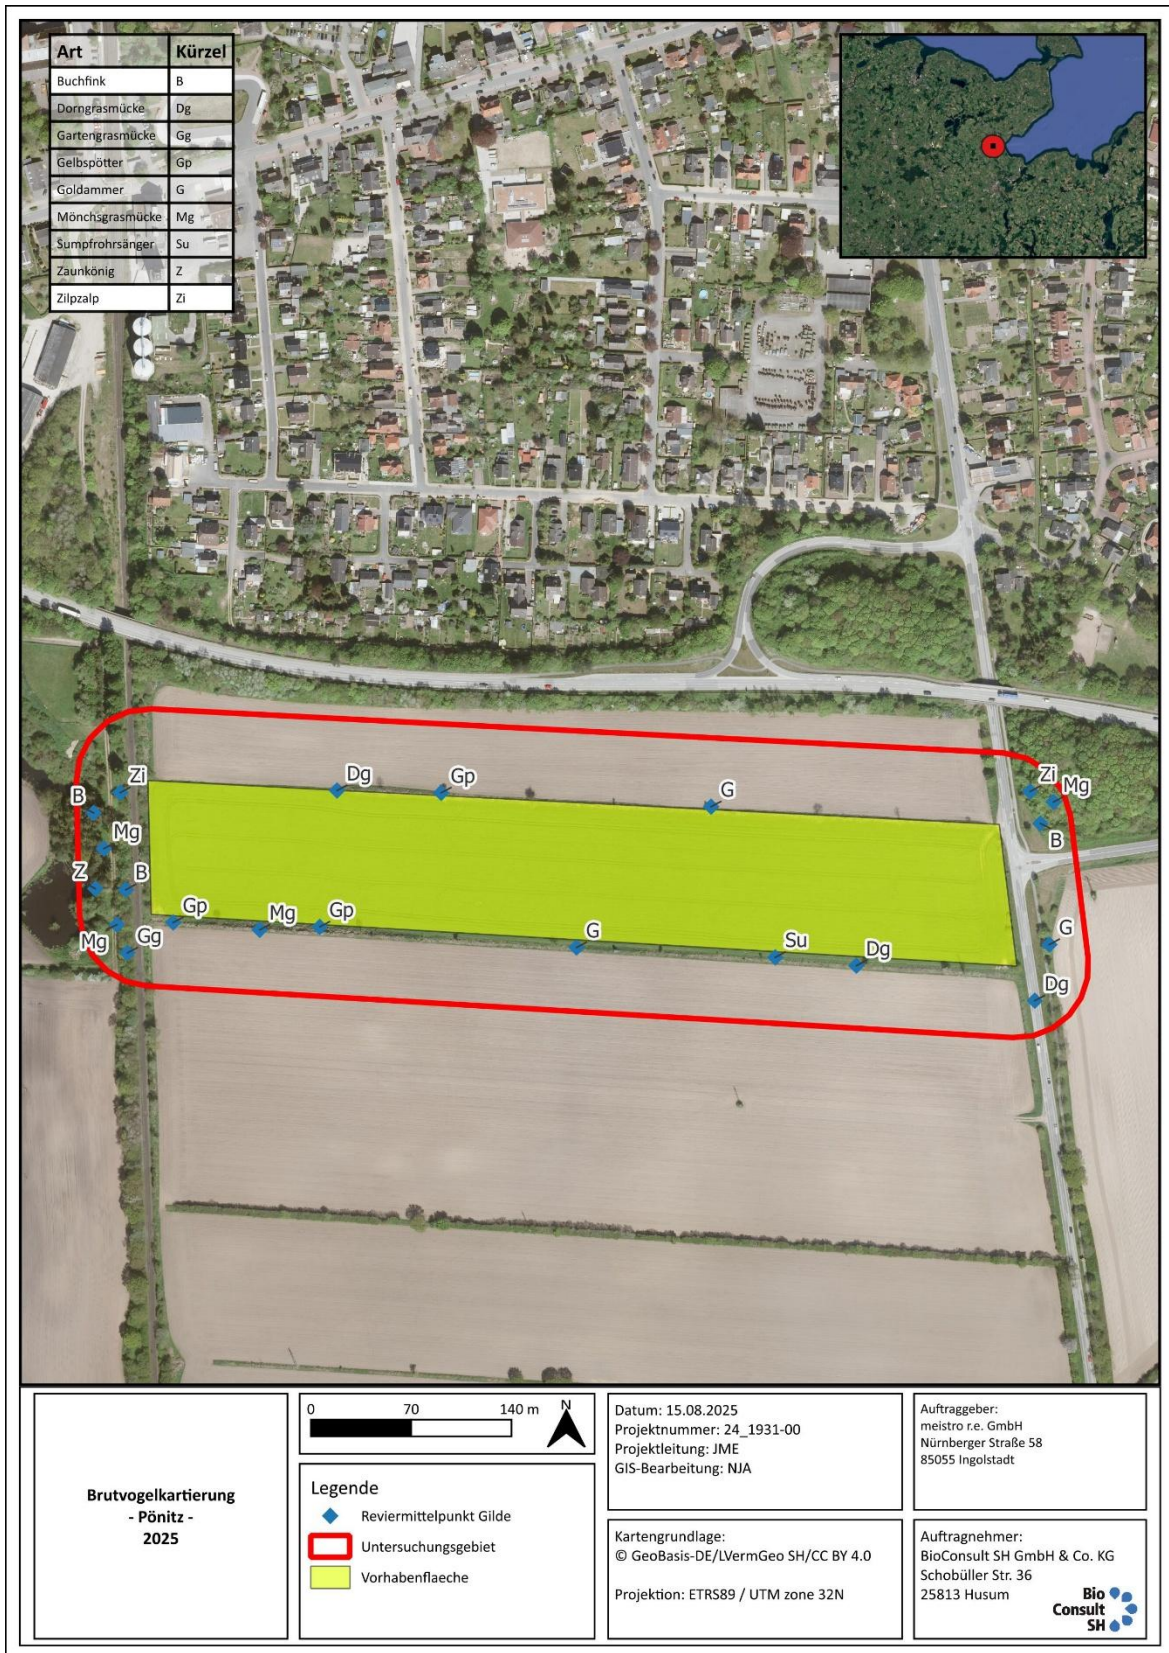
| Art | Kürzel |
|---|---|
| Buchfink | B |
| Dorngrasmücke | Dg |
| Gartengrasmücke | Gg |
| Gelbspötter | Gp |
| Goldammer | G |
| Mönchsgrasmücke | Mg |
| Sumpfrohrsänger | Su |
| Zaunkönig | Z |
| Zilpzalp | Zi |

Zi Dg Gp G Zi Mg B Mg B Z B Gp Mg Gp G Su Dg G Mg Gg Dg

Brutvogelkartierung
- Pönitz -
2025

0 70 140 m N

Legende
Reviermittelpunkt Gilde
Untersuchungsgebiet
Vorhabenflaeche

Datum: 15.08.2025
Projektnummer: 24_1931-00
Projektleitung: JME
GIS-Bearbeitung: NJA

Kartengrundlage:
© GeoBasis-DE/LVermGeo SH/CC BY 4.0

Projektion: ETRS89 / UTM zone 32N

Auftraggeber:
meistro r.e. GmbH
Nürnberger Straße 58
85055 Ingolstadt

Auftragnehmer:
BioConsult SH GmbH & Co. KG
Schobüller Str. 36
25813 Husum

Bio Consult SH